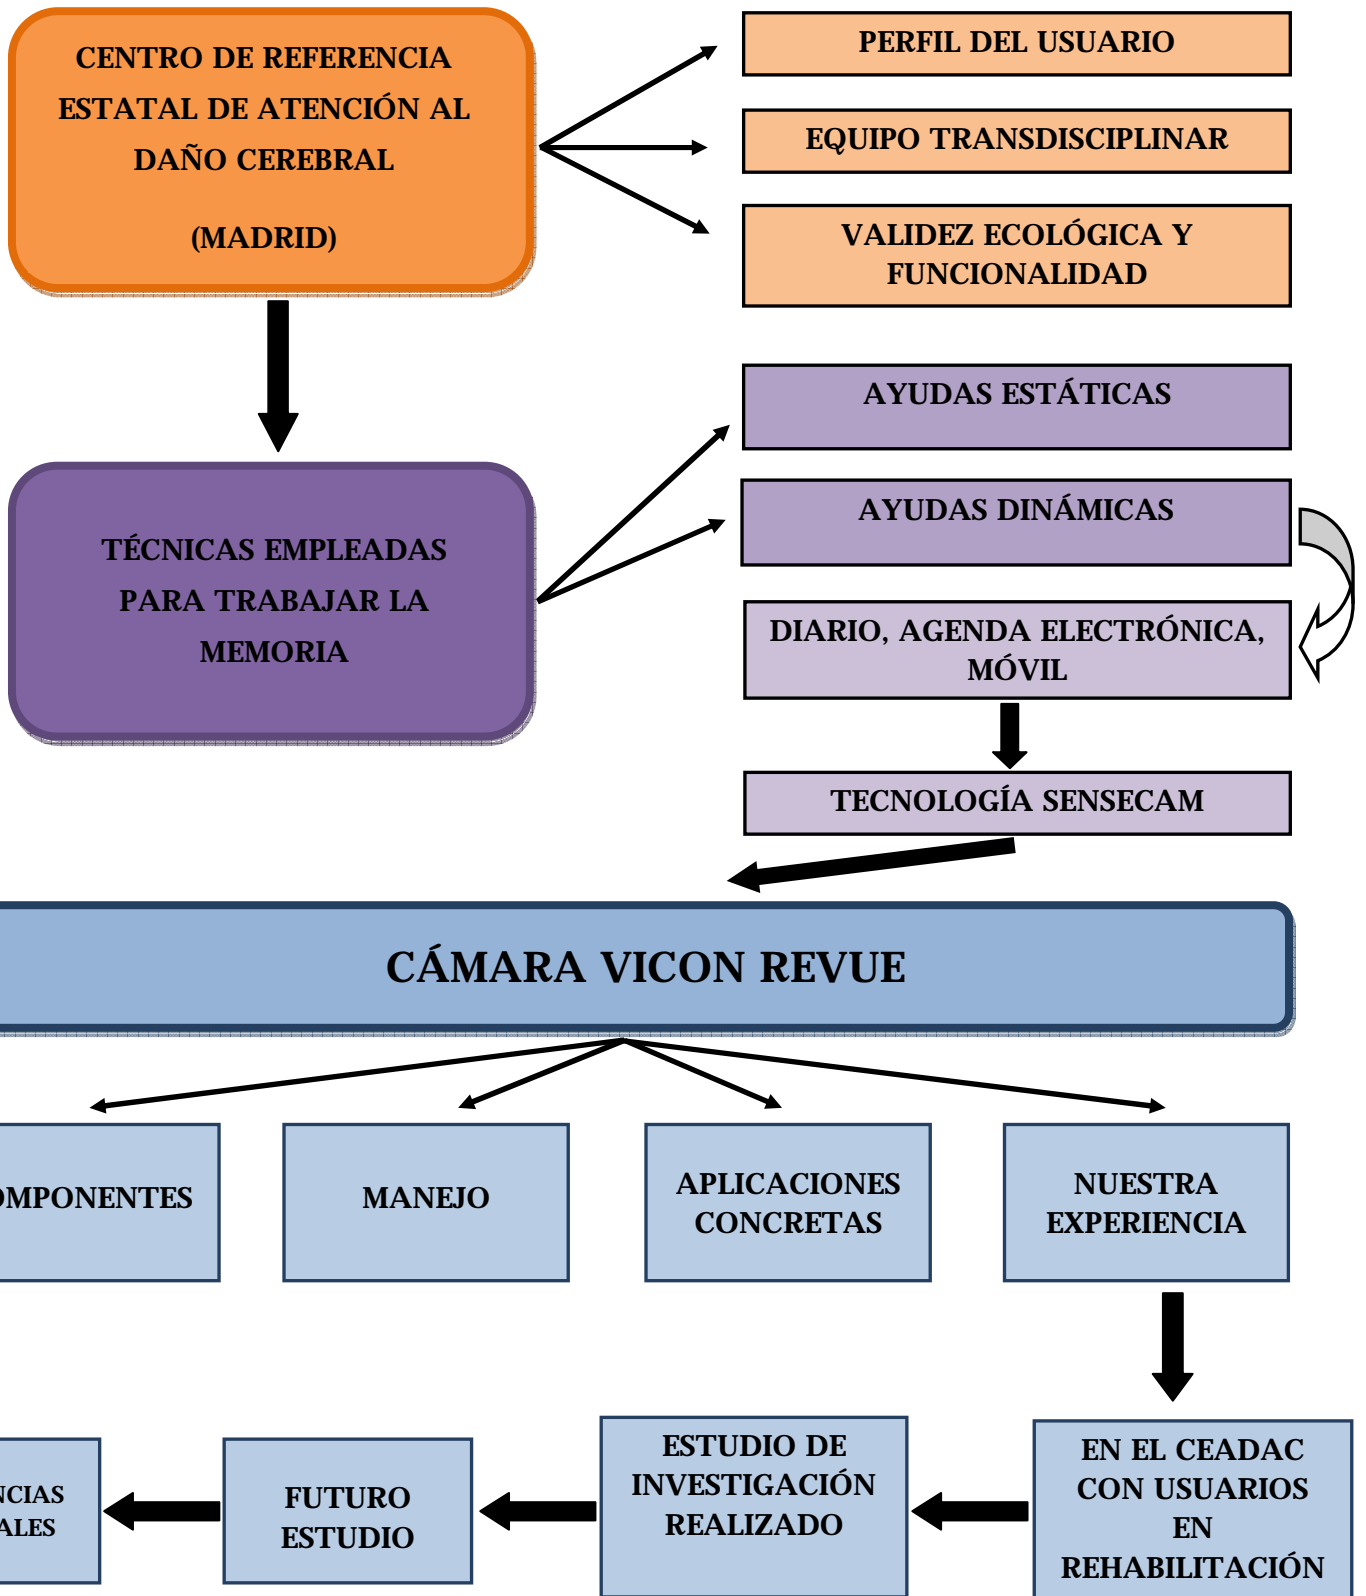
CENTRO DE REFERENCIA ESTATAL DE ATENCIÓN AL DAÑO CEREBRAL

(MADRID)

PERFIL DEL USUARIO

EQUIPO TRANSDISCIPLINAR

VALIDEZ ECOLÓGICA Y FUNCIONALIDAD

TÉCNICAS EMPLEADAS PARA TRABAJAR LA MEMORIA

AYUDAS ESTÁTICAS

AYUDAS DINÁMICAS

DIARIO, AGENDA ELECTRÓNICA, MÓVIL

TECNOLOGÍA SENSECAM

CÁMARA VICON REVUE

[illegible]MPONENTES

MANEJO

APLICACIONES CONCRETAS

NUESTRA EXPERIENCIA

EN EL CEADAC CON USUARIOS EN REHABILITACIÓN

ESTUDIO DE INVESTIGACIÓN REALIZADO

FUTURO ESTUDIO

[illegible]NCIAS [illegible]ALES